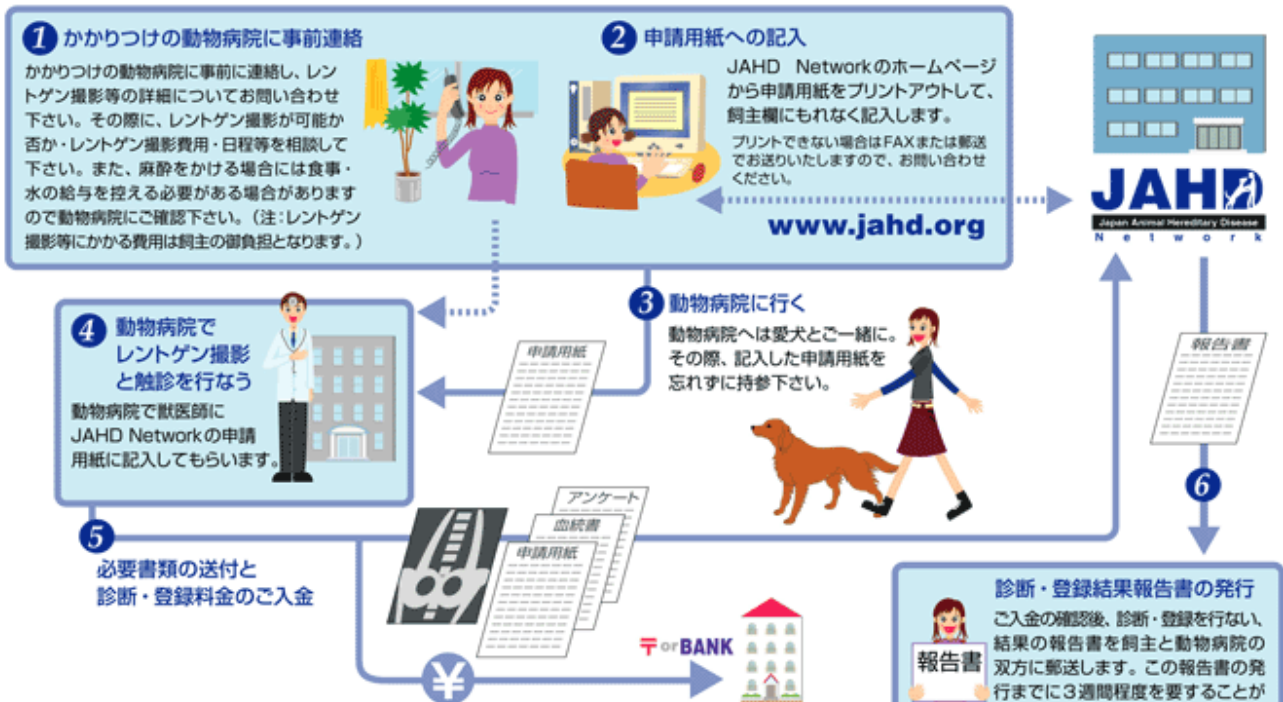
1 かかりつけの動物病院に事前連絡

かかりつけの動物病院に事前に連絡し、レントゲン撮影等の詳細についてお問い合わせ下さい。その際に、レントゲン撮影が可能か否か・レントゲン撮影費用・日程等を相談して下さい。また、麻酔をかける場合には食事・水の給与を控える必要がある場合がありますので動物病院にご確認下さい。（注：レントゲン撮影等にかかる費用は飼主の御負担となります。）

2 申請用紙への記入

JAHD Networkのホームページから申請用紙をプリントアウトして、飼主欄にもれなく記入します。

プリントできない場合はFAXまたは郵送でお送りいたしますので、お問い合わせください。

www.jahd.org

JAHD
Japan Animal Hereditary Disease
Network

3 動物病院に行く

動物病院へは愛犬とご一緒に。その際、記入した申請用紙を忘れずに持参下さい。

申請用紙

4 動物病院でレントゲン撮影と触診を行なう

動物病院で獣医師にJAHD Networkの申請用紙に記入してもらいます。

報告書

6

5

必要書類の送付と診断・登録料金のご入金

アンケート
血統書
申請用紙

〒 or BANK

¥

診断・登録結果報告書の発行

報告書

ご入金の確認後、診断・登録を行ない、結果の報告書を飼主と動物病院の双方に郵送します。この報告書の発行までに3週間程度を要することが